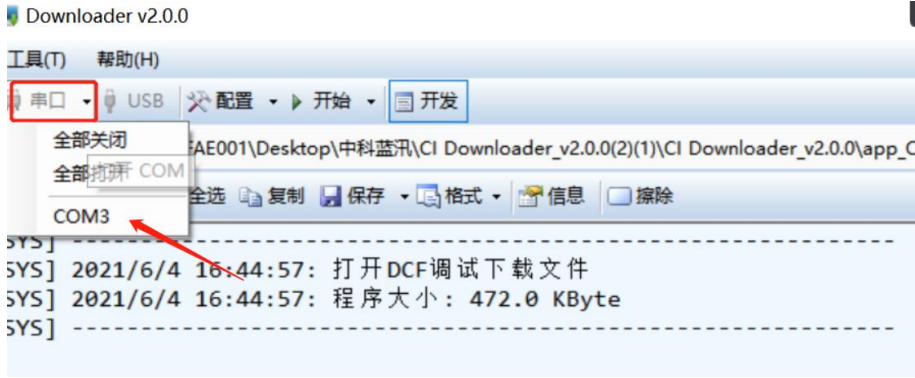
Downloader v2.0.0

工具(T) 帮助(H)

串口 USB 配置 开始 开发

全部关闭
全部打开 打开 COM
COM3

FAE001\Desktop\中科蓝汛\CI Downloader_v2.0.0(2)(1)\CI Downloader_v2.0.0\app_C

全选 复制 保存 格式 信息 擦除

SYS] -------------------------------------------------------------------------
SYS] 2021/6/4 16:44:57: 打开DCF调试下载文件
SYS] 2021/6/4 16:44:57: 程序大小: 472.0 KByte
SYS] -------------------------------------------------------------------------